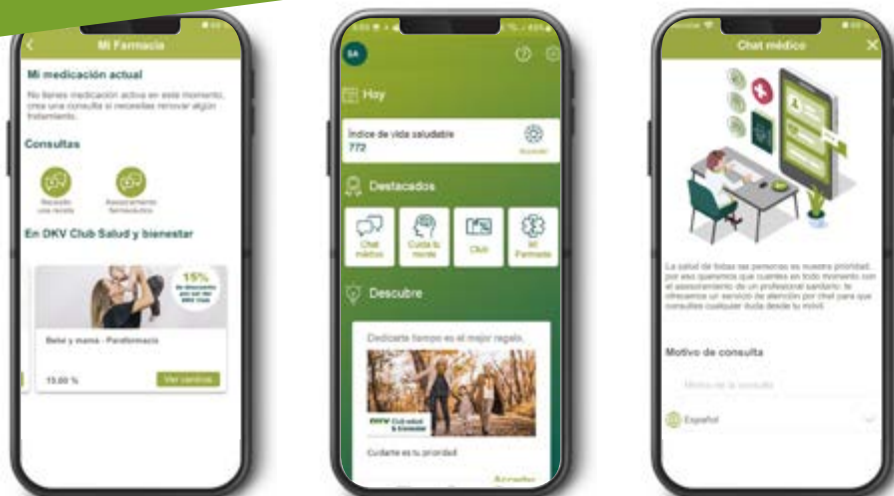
Mi Farmacia

Mi medicación actual

No tienes medicación activa en este momento, crea una consulta si necesitas renovar algún tratamiento.

Consultas

Necesito una receta

Asesoramiento farmacéutico

En DKV Club Salud y bienestar

15%
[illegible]

Bebé y mamá - Parafarmacia

15.00 %

Ver centros

SA

Hoy

Índice de vida saludable
772

Acceder

Destacados

Chat médico

Cuida tu mente

Club

Mi Farmacia

Descubre

Dedicarte tiempo es el mejor regalo.

DKV Club salud & bienestar

Cuidarte es tu prioridad

Acceder

Chat médico

La salud de todas las personas es nuestra prioridad, por eso queremos que cuentes en todo momento con el asesoramiento de un profesional sanitario: te ofrecemos un servicio de atención por chat para que consultes cualquier duda desde tu móvil.

Motivo de consulta

Motivo de la consulta

Español